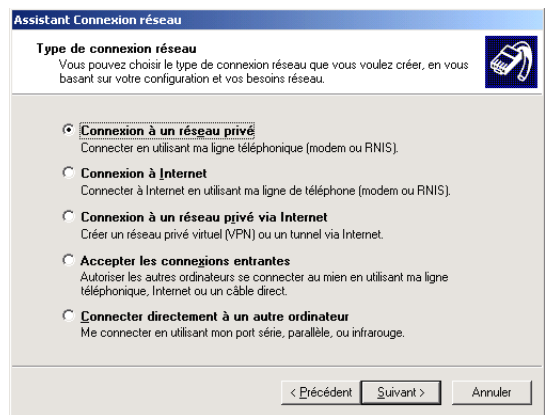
Assistant Connexion réseau

Type de connexion réseau
Vous pouvez choisir le type de connexion réseau que vous voulez créer, en vous basant sur votre configuration et vos besoins réseau.

Connexion à un réseau privé
Connecter en utilisant ma ligne téléphonique (modem ou RNIS).

Connexion à Internet
Connecter à Internet en utilisant ma ligne de téléphone (modem ou RNIS).

Connexion à un réseau privé via Internet
Créer un réseau privé virtuel (VPN) ou un tunnel via Internet.

Accepter les connexions entrantes
Autoriser les autres ordinateurs se connecter au mien en utilisant ma ligne téléphonique, Internet ou un câble direct.

Connecter directement à un autre ordinateur
Me connecter en utilisant mon port série, parallèle, ou infrarouge.

< Précédent | Suivant > | Annuler